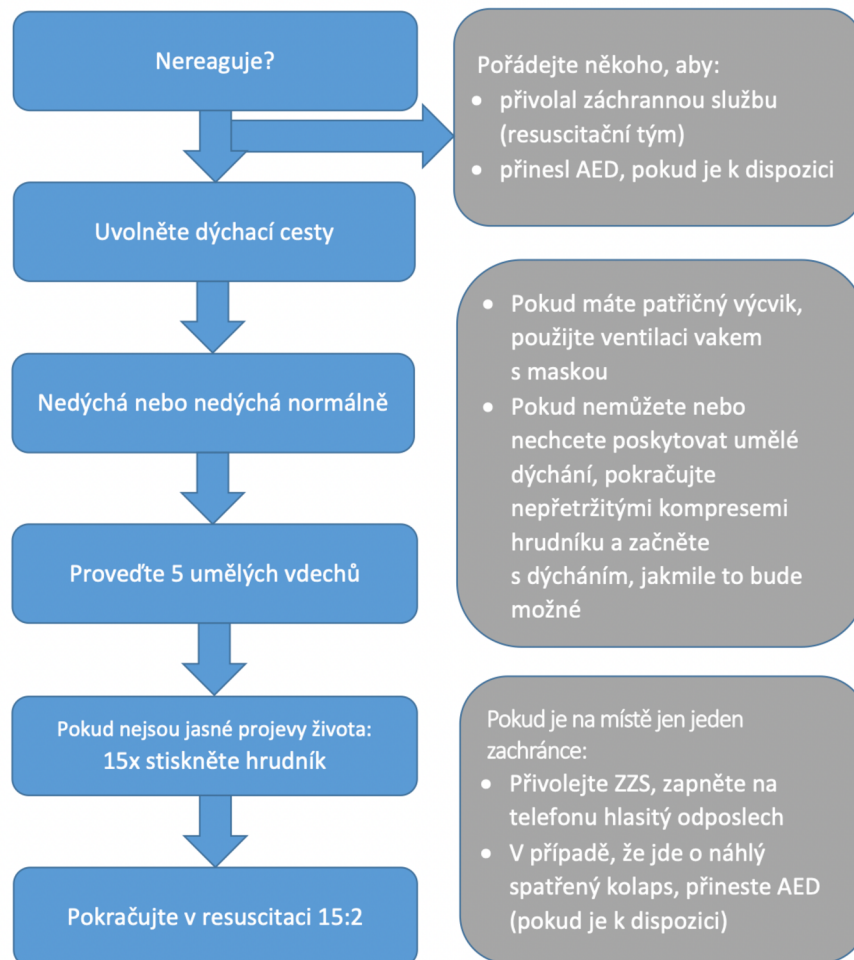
Nereaguje?

Pořádejte někoho, aby:
- přivolal záchrannou službu (resuscitační tým)
- přinesl AED, pokud je k dispozici

Uvolněte dýchací cesty

- Pokud máte patřičný výcvik, použijte ventilaci vakem s maskou
- Pokud nemůžete nebo nechcete poskytovat umělé dýchání, pokračujte nepřetržitými kompresemi hrudníku a začněte s dýcháním, jakmile to bude možné

Nedýchá nebo nedýchá normálně

Proveďte 5 umělých vdechů

Pokud nejsou jasné projevy života:
15x stiskněte hrudník

Pokud je na místě jen jeden zachránce:
- Přivolejte ZZS, zapněte na telefonu hlasitý odposlech
- V případě, že jde o náhlý spatřený kolaps, přineste AED (pokud je k dispozici)

Pokračujte v resuscitaci 15:2